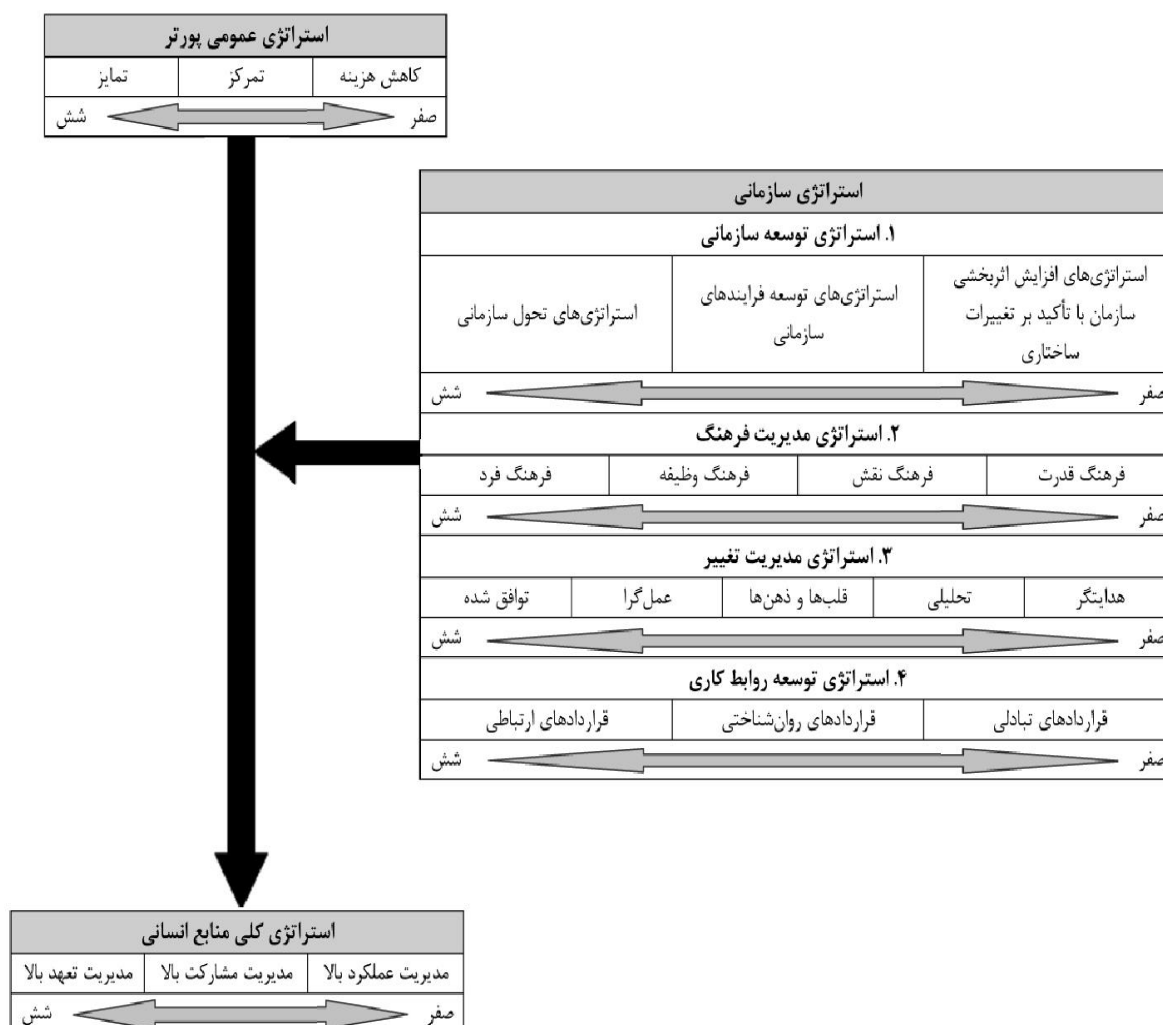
استراتژی عمومی پورتر

| کاهش هزینه | تمرکز | تمایز |
|---|---|---|

صفر شش

استراتژی سازمانی

۱. استراتژی توسعه سازمانی

| استراتژی‌های افزایش اثربخشی سازمان با تأکید بر تغییرات ساختاری | استراتژی‌های توسعه فرایندهای سازمانی | استراتژی‌های تحول سازمانی |
|---|---|---|

صفر شش

۲. استراتژی مدیریت فرهنگ

| فرهنگ قدرت | فرهنگ نقش | فرهنگ وظیفه | فرهنگ فرد |
|---|---|---|---|

صفر شش

۳. استراتژی مدیریت تغییر

| هدایتگر | تحلیلی | قلب‌ها و ذهن‌ها | عمل‌گرا | توافق شده |
|---|---|---|---|---|

صفر شش

۴. استراتژی توسعه روابط کاری

| قراردادهای تبادلی | قراردادهای روان‌شناختی | قراردادهای ارتباطی |
|---|---|---|

صفر شش

استراتژی کلی منابع انسانی

| مدیریت عملکرد بالا | مدیریت مشارکت بالا | مدیریت تعهد بالا |
|---|---|---|

صفر شش